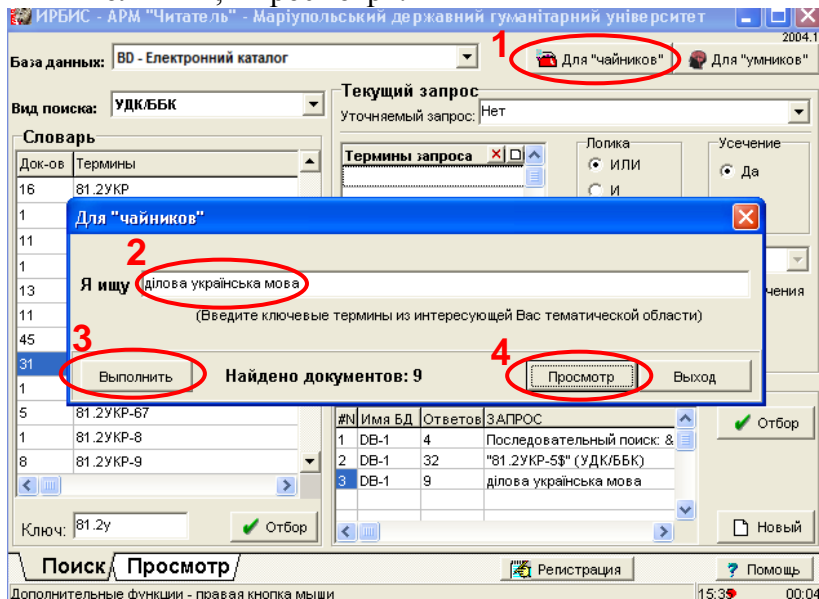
ИРБИС - АРМ "Читатель" - Маріупольський державний гуманітарний університет

2004.1

База данных: BD - Електронний каталог

1

Для "чайников"

Для "умников"

Вид поиска: УДК/ББК

Текущий запрос

Уточняемый запрос: Нет

Словарь

| Док-ов | Термины |
|---|---|
| 16 | 81.2УКР |
| 1 | |
| 11 | |
| 1 | |
| 13 | |
| 11 | |
| 45 | |
| 31 | |
| 1 | |
| 5 | 81.2УКР-67 |
| 1 | 81.2УКР-8 |
| 8 | 81.2УКР-9 |

Термины запроса

Логика

ИЛИ

И

Усечение

Да

чения

Для "чайников"

2

Я ищу дiлова українська мова

(Введите ключевые термины из интересующей Вас тематической области)

3

Выполнить

Найдено документов: 9

4

Просмотр

Выход

| #N | Имя БД | Ответов | ЗАПРОС |
|---|---|---|---|
| 1 | DB-1 | 4 | Последовательный поиск: & |
| 2 | DB-1 | 32 | "81.2УКР-5$" (УДК/ББК) |
| 3 | DB-1 | 9 | дiлова українська мова |

Отбор

Ключ: 81.2у

Отбор

Новый

Поиск

Просмотр

Регистрация

Помощь

Дополнительные функции - правая кнопка мыши

15:39

00:04